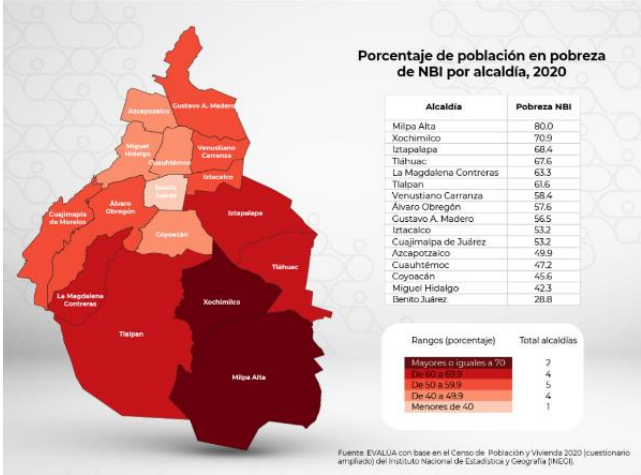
Gustavo A. Madero
Azcapotzalco
Miguel Hidalgo
Cuauhtémoc
Venustiano Carranza
Iztacalco
Benito Juárez
Cuajimalpa de Morelos
Álvaro Obregón
Coyoacán
Iztapalapa
Tláhuac
La Magdalena Contreras
Tlalpan
Xochimilco
Milpa Alta

Porcentaje de población en pobreza de NBI por alcaldía, 2020

| Alcaldía | Pobreza NBI |
|---|---|
| Milpa Alta | 80.0 |
| Xochimilco | 70.9 |
| Iztapalapa | 68.4 |
| Tláhuac | 67.6 |
| La Magdalena Contreras | 63.3 |
| Tlalpan | 61.6 |
| Venustiano Carranza | 58.4 |
| Álvaro Obregón | 57.6 |
| Gustavo A. Madero | 56.5 |
| Iztacalco | 53.2 |
| Cuajimalpa de Juárez | 53.2 |
| Azcapotzalco | 49.9 |
| Cuauhtémoc | 47.2 |
| Coyoacán | 45.6 |
| Miguel Hidalgo | 42.3 |
| Benito Juárez | 28.8 |

| Rangos (porcentaje) | Total alcaldías |
|---|---|
| Mayores o iguales a 70 | 2 |
| De 60 a 69.9 | 4 |
| De 50 a 59.9 | 5 |
| De 40 a 49.9 | 4 |
| Menores de 40 | 1 |

Fuente: EVALUA con base en el Censo de Población y Vivienda 2020 (cuestionario ampliado) del Instituto Nacional de Estadística y Geografía (INEGI).